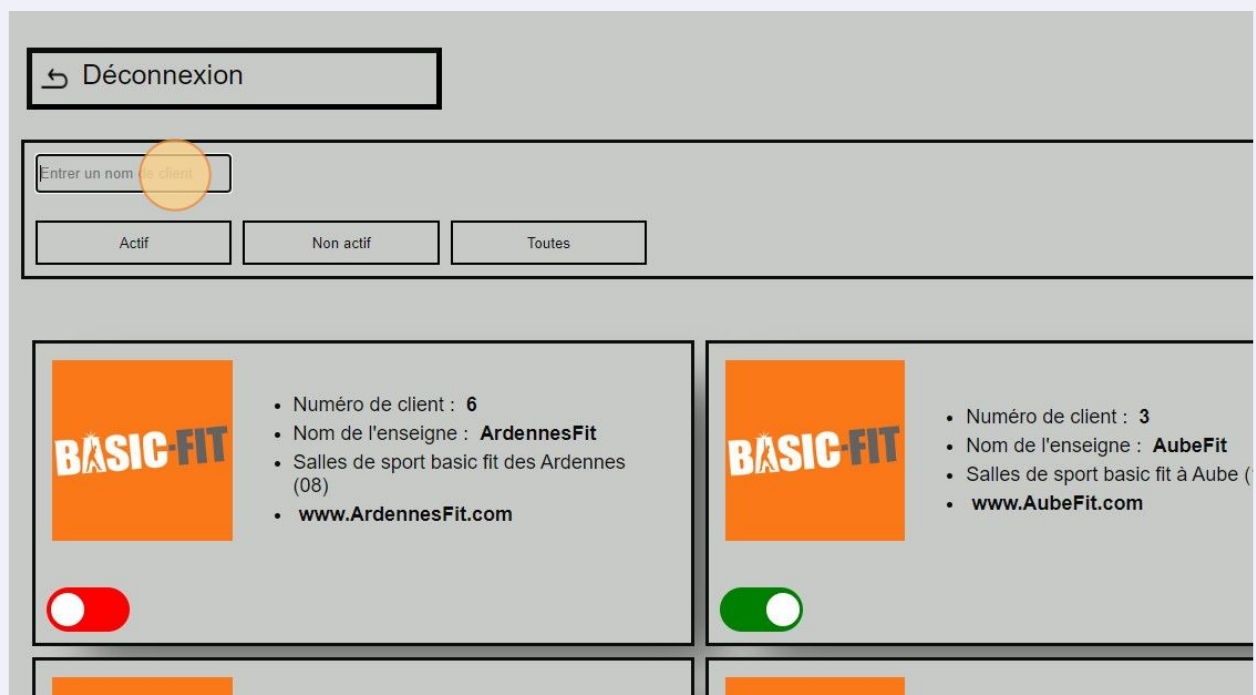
Déconnexion

Entrer un nom de client

Actif

Non actif

Toutes

BASIC-FIT

- Numéro de client : **6**
- Nom de l'enseigne : **ArdennesFit**
- Salles de sport basic fit des Ardennes (08)
- **www.ArdennesFit.com**

BASIC-FIT

- Numéro de client : **3**
- Nom de l'enseigne : **AubeFit**
- Salles de sport basic fit à Aube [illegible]
- **www.AubeFit.com**